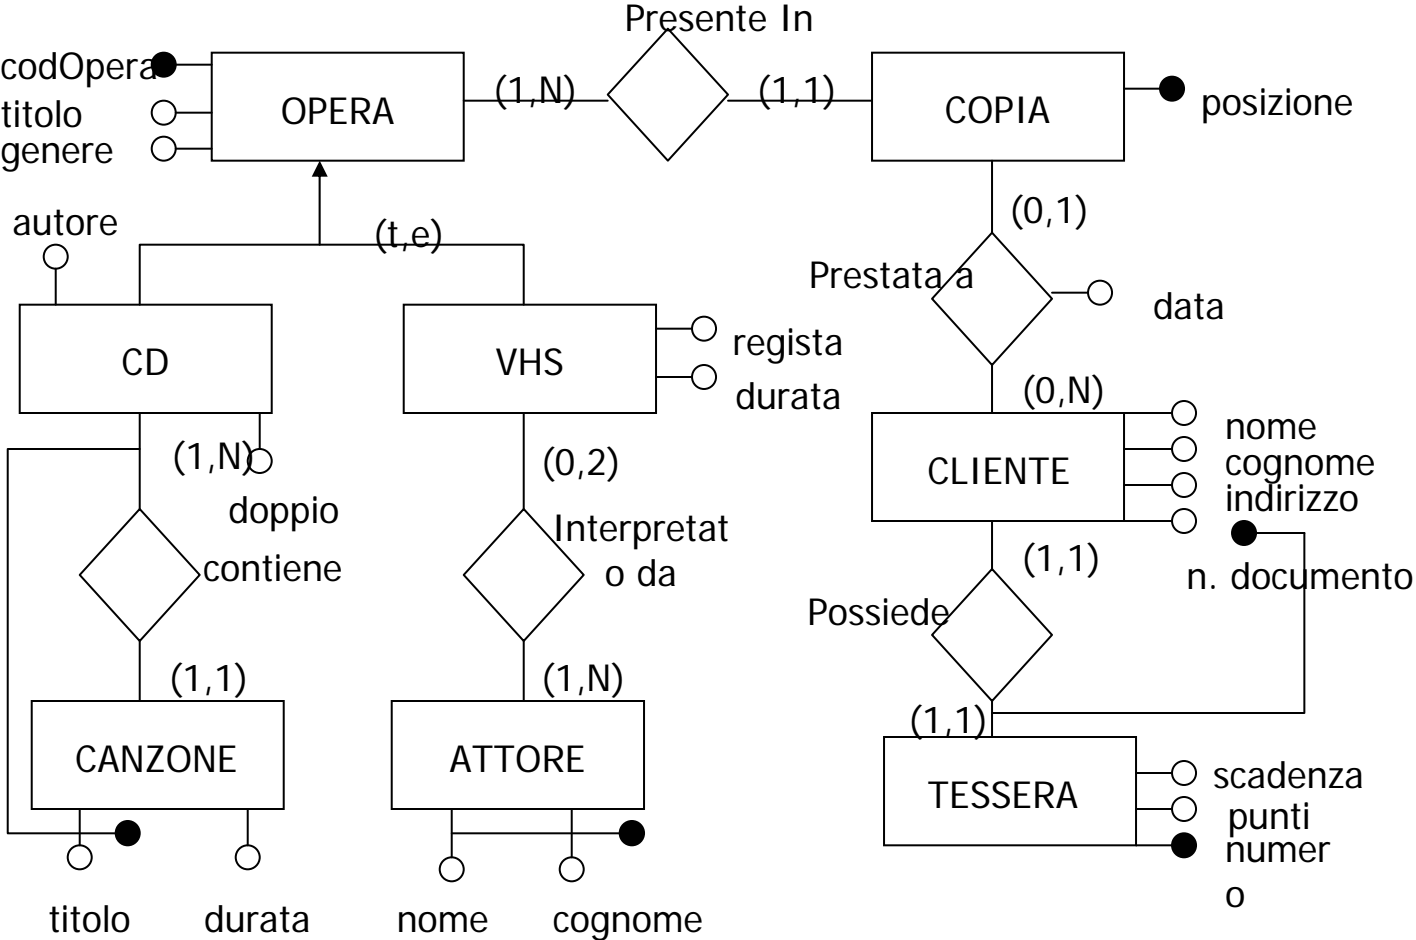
Presente In
codOpera
titolo
genere
OPERA
(1,N)
(1,1)
COPIA
posizione
autore
(t,e)
(0,1)
Prestata a
data
CD
VHS
regista
durata
(0,N)
CLIENTE
nome
cognome
indirizzo
(1,N)
doppio
(0,2)
contiene
Interpretat o da
(1,1)
n. documento
Possiede
(1,1)
(1,N)
(1,1)
CANZONE
ATTORE
TESSERA
scadenza
punti
numer o
titolo
durata
nome
cognome